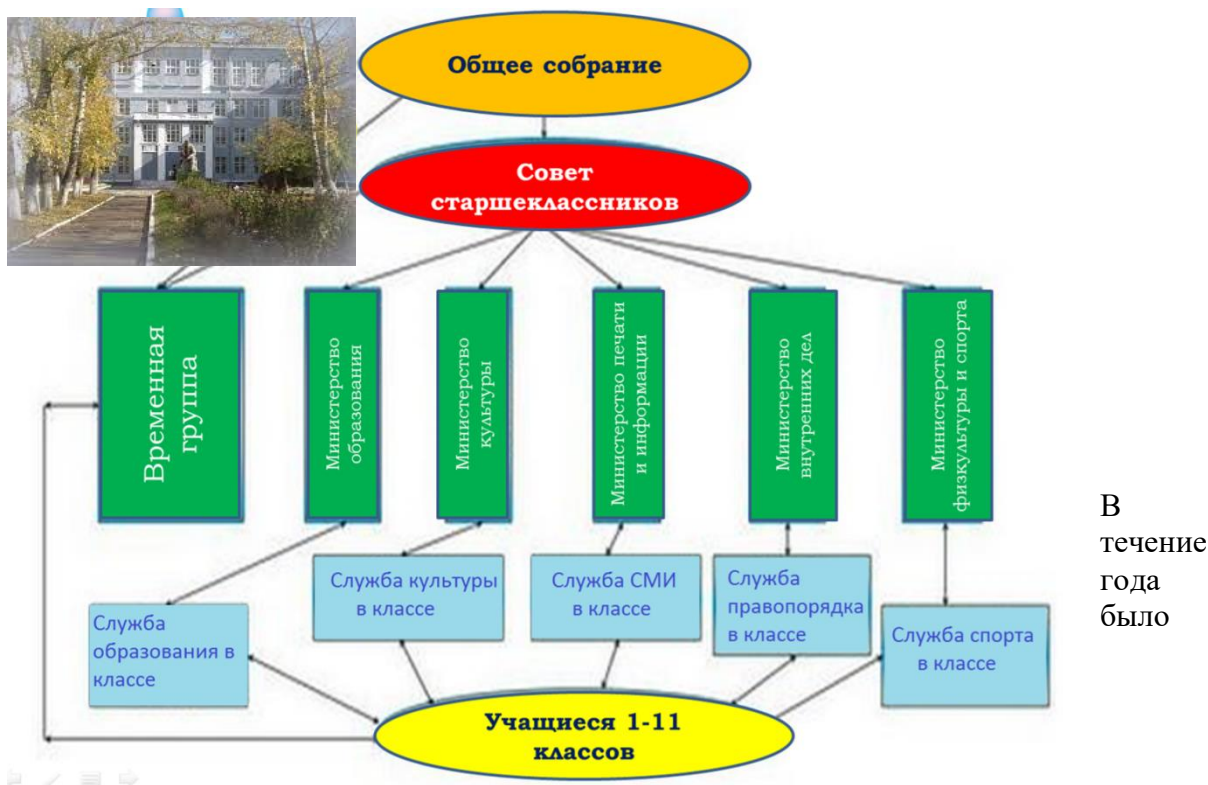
Общее собрание

Совет старшеклассников

Временная группа

Министерство образования

Министерство культуры

Министерство печати и информации

Министерство внутренних дел

Министерство физкультуры и спорта

Служба образования в классе

Служба культуры в классе

Служба СМИ в классе

Служба правопорядка в классе

Служба спорта в классе

Учащиеся 1-11 классов

В течение года было